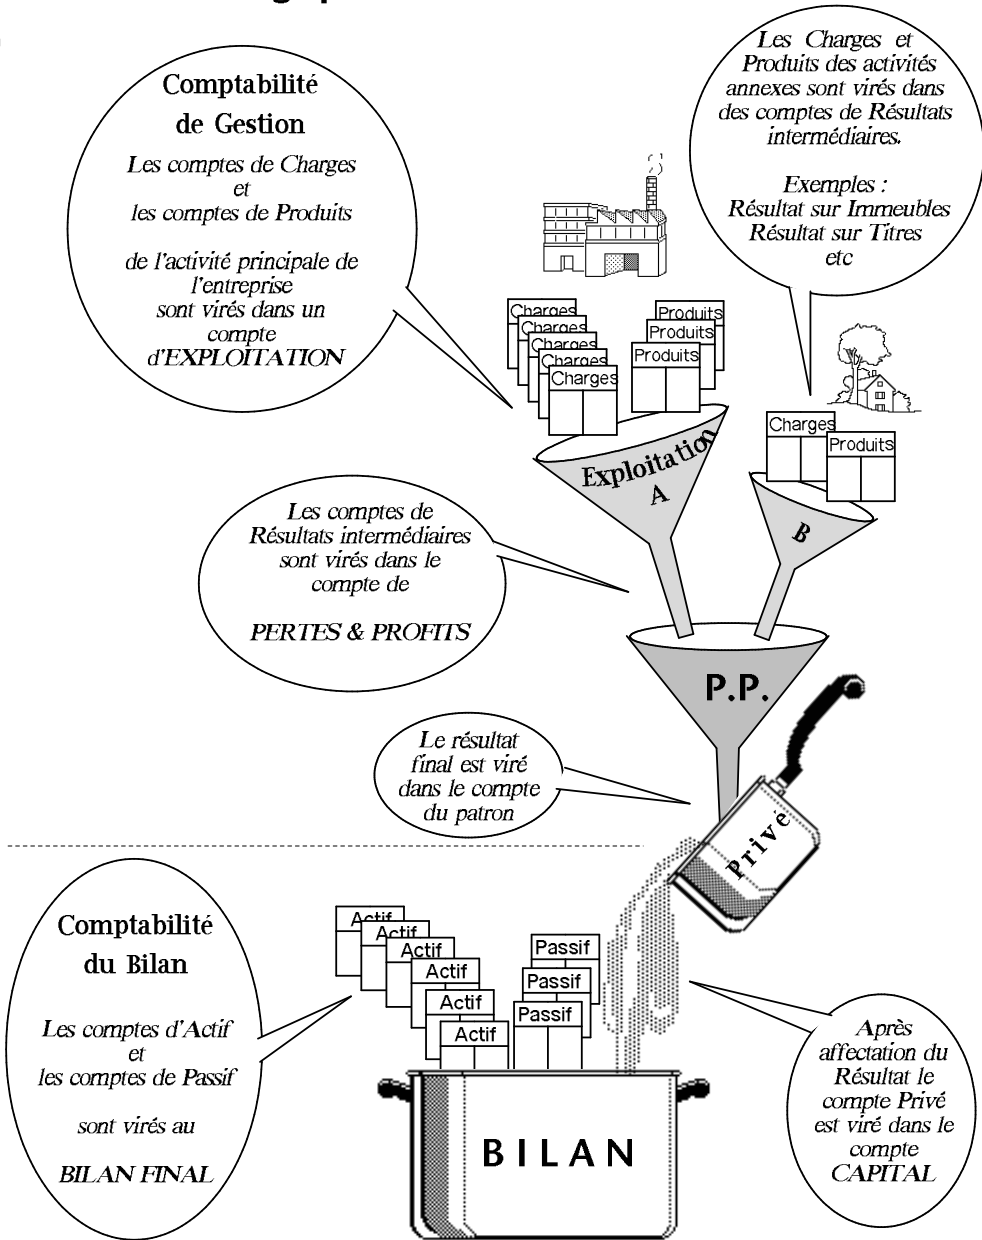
Comptabilité de Gestion

Les comptes de Charges et les comptes de Produits

de l'activité principale de l'entreprise sont virés dans un compte d'EXPLOITATION

Les Charges et Produits des activités annexes sont virés dans des comptes de Résultats intermédiaires.

Exemples : Résultat sur Immeubles Résultat sur Titres etc

Charges
Charges
Charges
Charges
Charges

Produits
Produits
Produits

Charges
Produits

Exploitation A

B

Les comptes de Résultats intermédiaires sont virés dans le compte de

PERTES & PROFITS

P.P.

Le résultat final est viré dans le compte du patron

Privé

Comptabilité du Bilan

Les comptes d'Actif et les comptes de Passif

sont virés au

BILAN FINAL

Actif
Actif
Actif
Actif
Actif
Actif

Passif
Passif
Passif

BILAN

Après affectation du Résultat le compte Privé est viré dans le compte CAPITAL